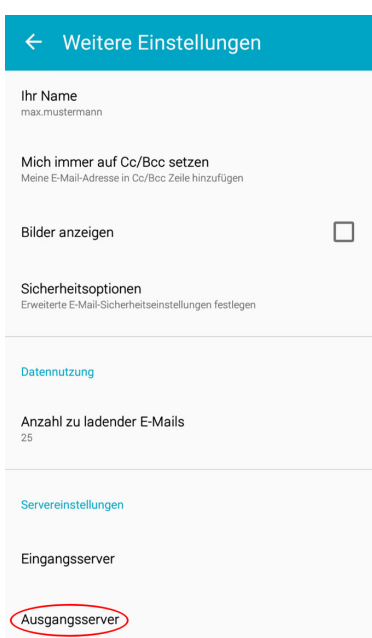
← Weitere Einstellungen

Ihr Name
max.mustermann

Mich immer auf Cc/Bcc setzen
Meine E-Mail-Adresse in Cc/Bcc Zeile hinzufügen

Bilder anzeigen

Sicherheitsoptionen
Erweiterte E-Mail-Sicherheitseinstellungen festlegen

Datennutzung

Anzahl zu ladender E-Mails
25

Servereinstellungen

Eingangsserver

Ausgangsserver